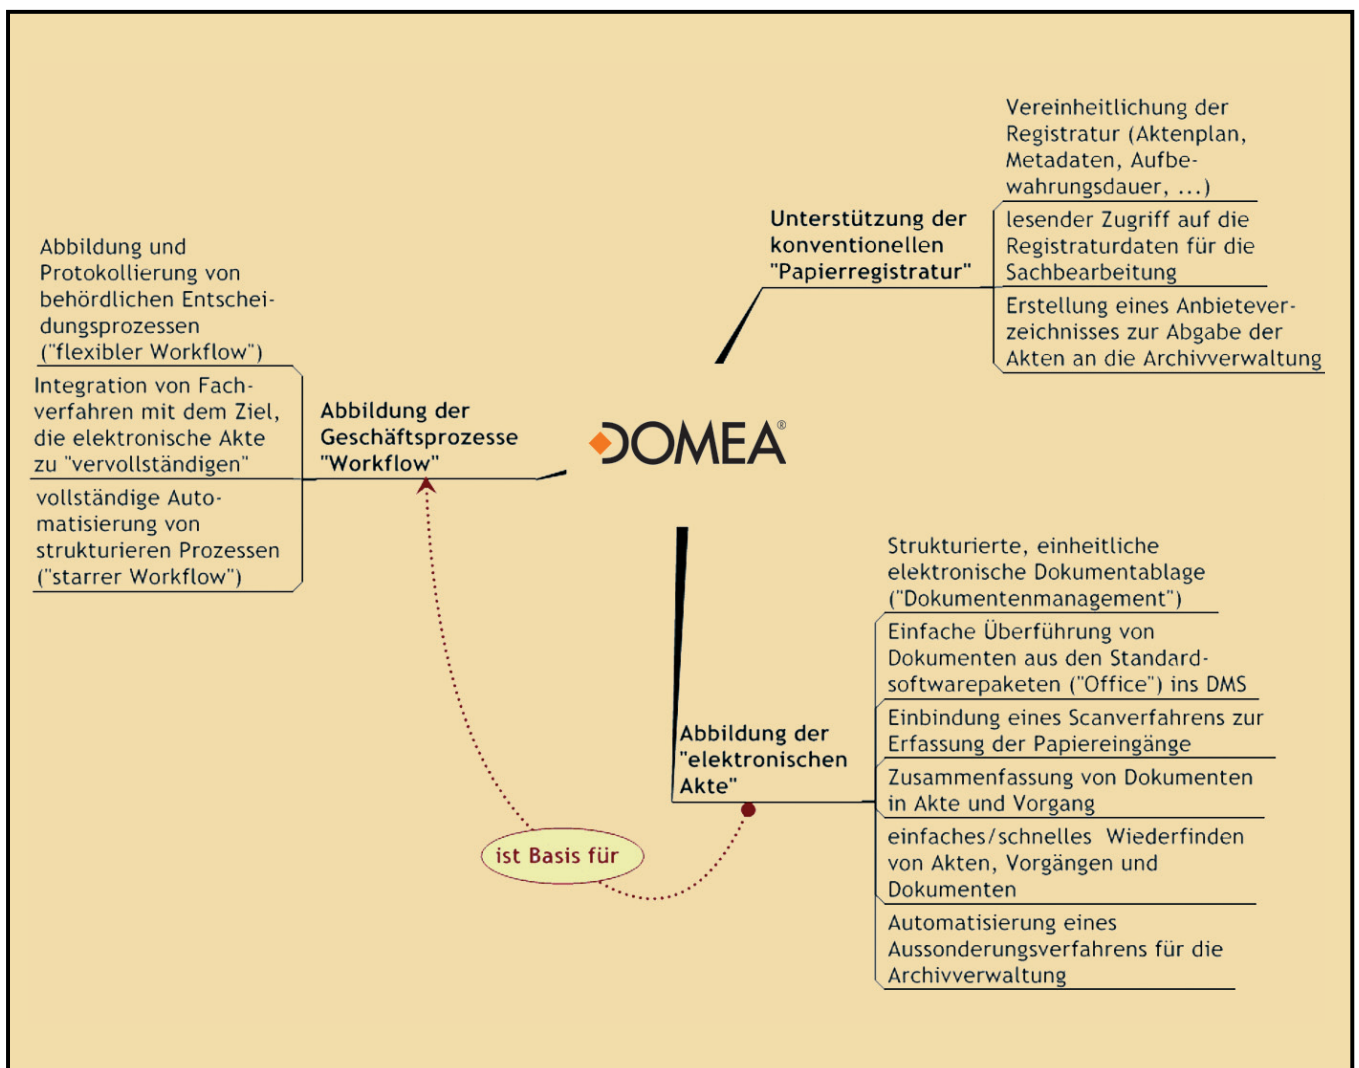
Vereinheitlichung der Registratur (Aktenplan, Metadaten, Aufbewahrungsdauer, ...)

lesender Zugriff auf die Registraturdaten für die Sachbearbeitung

Erstellung eines Anbieteverzeichnisses zur Abgabe der Akten an die Archivverwaltung

Unterstützung der konventionellen "Papierregistratur"

Abbildung und Protokollierung von behördlichen Entscheidungsprozessen ("flexibler Workflow")

Integration von Fachverfahren mit dem Ziel, die elektronische Akte zu "vervollständigen"

vollständige Automatisierung von strukturierten Prozessen ("starrer Workflow")

Abbildung der Geschäftsprozesse "Workflow"

DOMEA®

Strukturierte, einheitliche elektronische Dokumentablage ("Dokumentenmanagement")

Einfache Überführung von Dokumenten aus den Standardsoftwarepaketen ("Office") ins DMS

Einbindung eines Scanverfahrens zur Erfassung der Papiereingänge

Zusammenfassung von Dokumenten in Akte und Vorgang

einfaches/schnelles Wiederfinden von Akten, Vorgängen und Dokumenten

Automatisierung eines Aussonderungsverfahrens für die Archivverwaltung

Abbildung der "elektronischen Akte"

ist Basis für